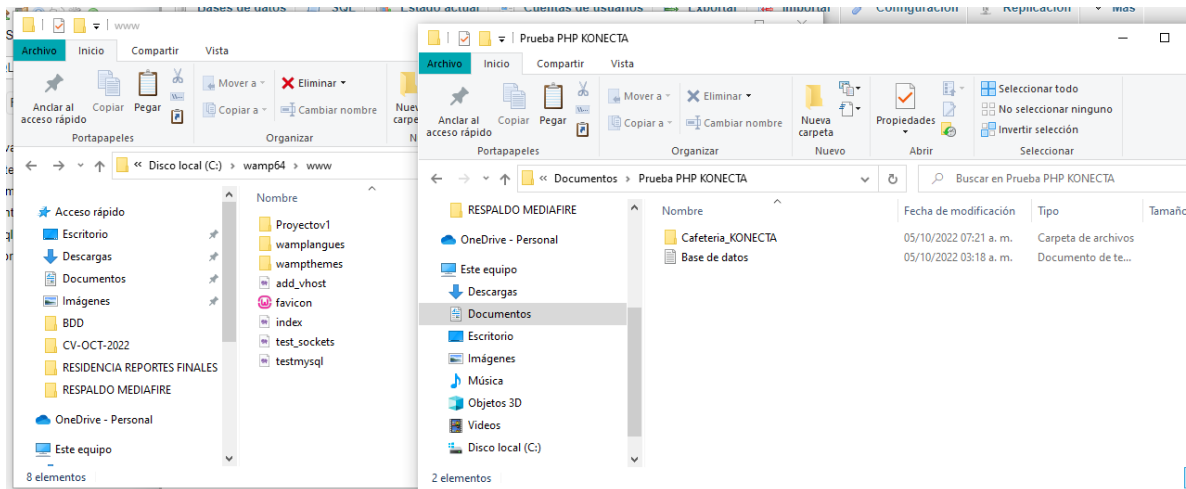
Bases de datos SQL Estado actual Cuentas de usuarios Exportar Importar Configuración Replicación Más

www

Archivo Inicio Compartir Vista

Anclar al acceso rápido Copiar Pegar
Portapapeles

Mover a ▾ Eliminar ▾
Copiar a ▾ Cambiar nombre
Organizar

Nueva carpeta

« Disco local (C:) › wamp64 › www

Acceso rápido
Escritorio
Descargas
Documentos
Imágenes
BDD
CV-OCT-2022
RESIDENCIA REPORTES FINALES
RESPALDO MEDIAFIRE
OneDrive - Personal
Este equipo

Nombre
Proyectov1
wamplangues
wampthemes
add_vhost
favicon
index
test_sockets
testmysql

8 elementos

Prueba PHP KONECTA

Archivo Inicio Compartir Vista

Anclar al acceso rápido Copiar Pegar
Portapapeles

Mover a ▾ Eliminar ▾
Copiar a ▾ Cambiar nombre
Organizar

Nueva carpeta
Nuevo

Propiedades
Abrir

Seleccionar todo
No seleccionar ninguno
Invertir selección
Seleccionar

« Documentos › Prueba PHP KONECTA

Buscar en Prueba PHP KONECTA

RESPALDO MEDIAFIRE
OneDrive - Personal
Este equipo
Descargas
Documentos
Escritorio
Imágenes
Música
Objetos 3D
Videos
Disco local (C:)

| Nombre | Fecha de modificación | Tipo | Tamaño |
|---|---|---|---|
| Cafeteria_KONECTA | 05/10/2022 07:21 a. m. | Carpeta de archivos | |
| Base de datos | 05/10/2022 03:18 a. m. | Documento de te... | |

2 elementos